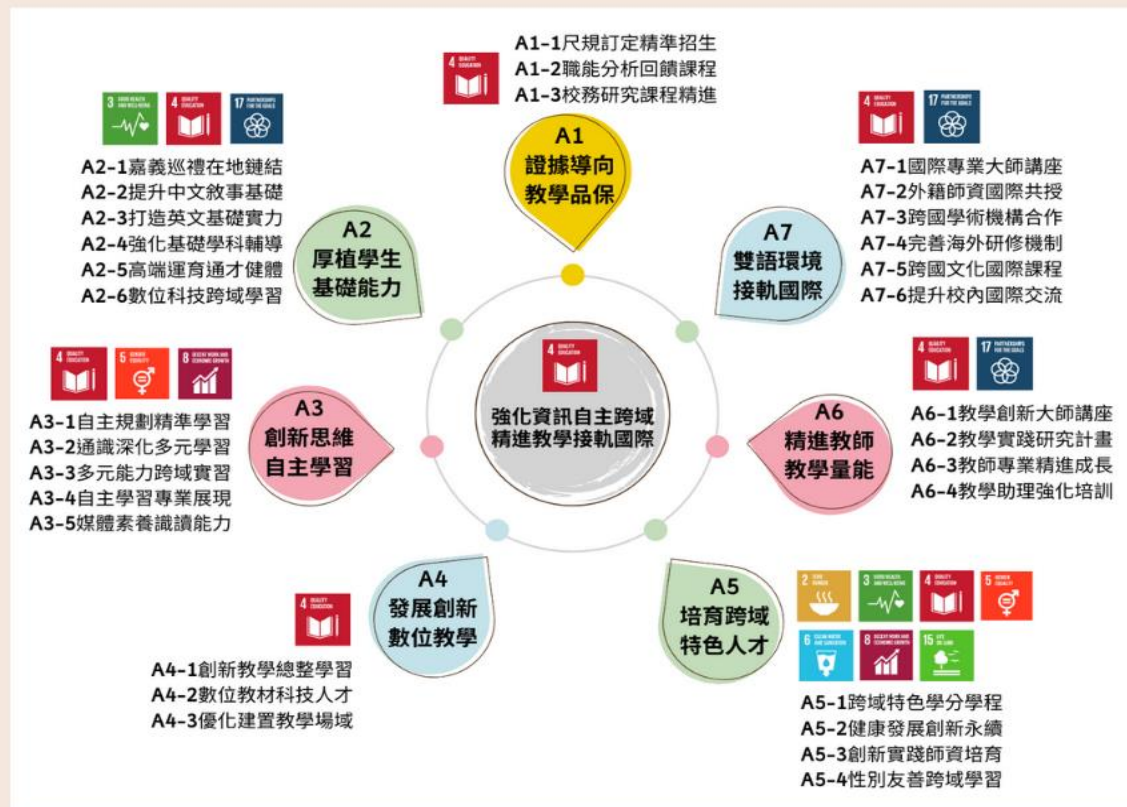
4 QUALITY EDUCATION

A1-1尺規訂定精準招生
A1-2職能分析回饋課程
A1-3校務研究課程精進

A1
證據導向
教學品保

3 GOOD HEALTH AND WELL-BEING
4 QUALITY EDUCATION
17 PARTNERSHIPS FOR THE GOALS

A2-1嘉義巡禮在地鏈結
A2-2提升中文敘事基礎
A2-3打造英文基礎實力
A2-4強化基礎學科輔導
A2-5高端運育通才健體
A2-6數位科技跨域學習

A2
厚植學生
基礎能力

4 QUALITY EDUCATION
17 PARTNERSHIPS FOR THE GOALS

A7-1國際專業大師講座
A7-2外籍師資國際共授
A7-3跨國學術機構合作
A7-4完善海外研修機制
A7-5跨國文化國際課程
A7-6提升校內國際交流

A7
雙語環境
接軌國際

4 QUALITY EDUCATION
強化資訊自主跨域
精進教學接軌國際

4 QUALITY EDUCATION
5 GENDER EQUALITY
8 DECENT WORK AND ECONOMIC GROWTH

A3-1自主規劃精準學習
A3-2通識深化多元學習
A3-3多元能力跨域實習
A3-4自主學習專業展現
A3-5媒體素養識讀能力

A3
創新思維
自主學習

4 QUALITY EDUCATION
17 PARTNERSHIPS FOR THE GOALS

A6
精進教師
教學量能

A6-1教學創新大師講座
A6-2教學實踐研究計畫
A6-3教師專業精進成長
A6-4教學助理強化培訓

A4
發展創新
數位教學

4 QUALITY EDUCATION

A4-1創新教學總整學習
A4-2數位教材科技人才
A4-3優化建置教學場域

A5
培育跨域
特色人才

2 ZERO HUNGER
3 GOOD HEALTH AND WELL-BEING
4 QUALITY EDUCATION
5 GENDER EQUALITY
6 CLEAN WATER AND SANITATION
8 DECENT WORK AND ECONOMIC GROWTH
15 LIFE ON LAND

A5-1跨域特色學分學程
A5-2健康發展創新永續
A5-3創新實踐師資培育
A5-4性別友善跨域學習